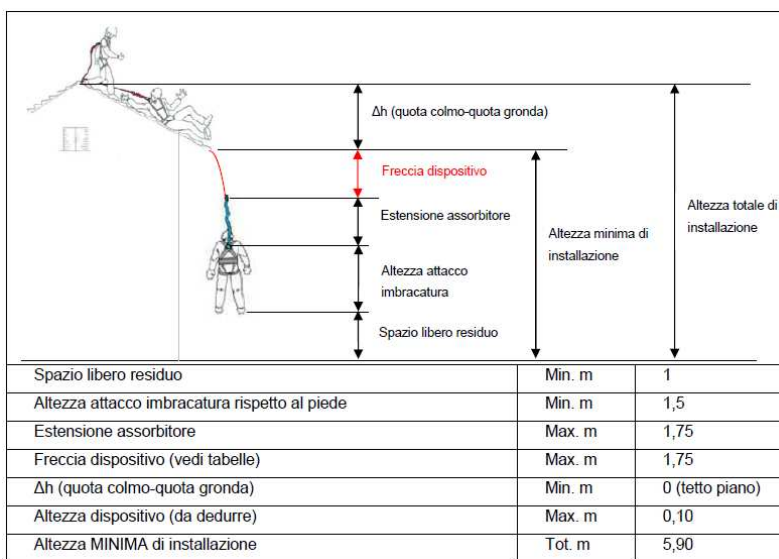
Δh (quota colmo-quota gronda)

Freccia dispositivo

Estensione assorbitore

Altezza attacco imbracatura

Spazio libero residuo

Altezza minima di installazione

Altezza totale di installazione

| Spazio libero residuo | Min. m | 1 |
|---|---|---|
| Altezza attacco imbracatura rispetto al piede | Min. m | 1,5 |
| Estensione assorbitore | Max. m | 1,75 |
| Freccia dispositivo (vedi tabelle) | Max. m | 1,75 |
| Δh (quota colmo-quota gronda) | Min. m | 0 (tetto piano) |
| Altezza dispositivo (da dedurre) | Max. m | 0,10 |
| Altezza MINIMA di installazione | Tot. m | 5,90 |